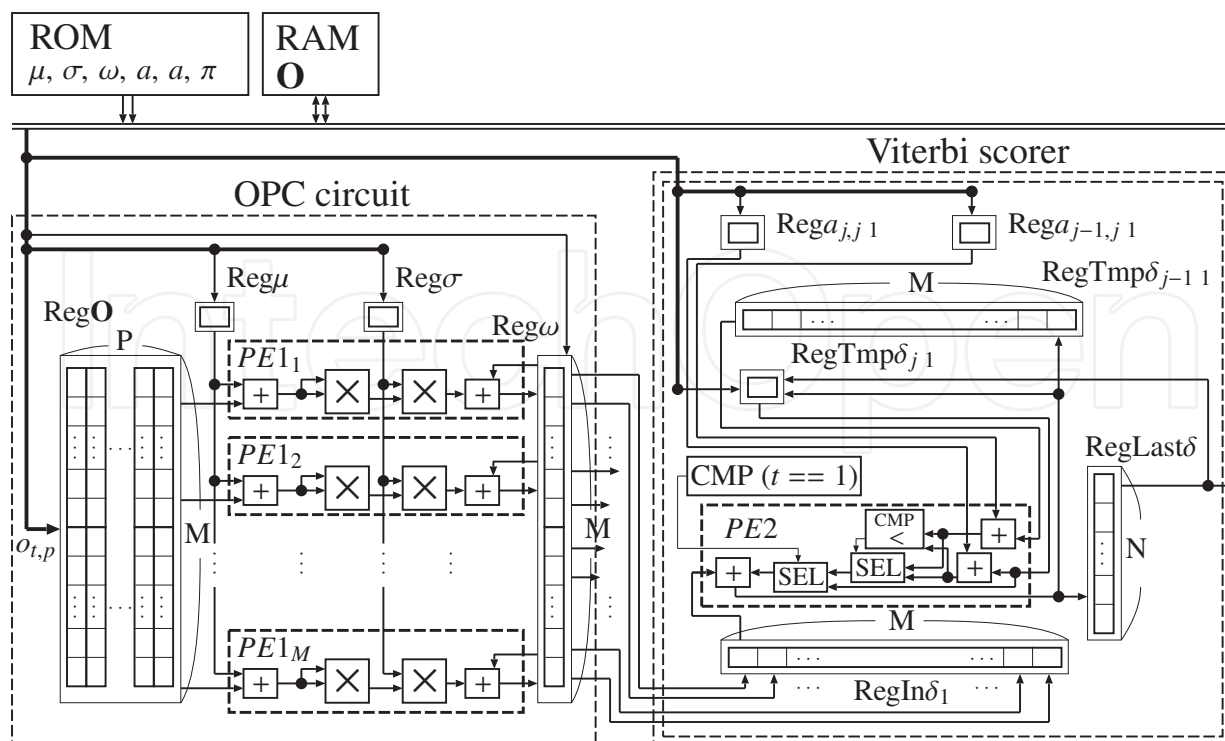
ROM
$\mu, \sigma, \omega, a, a, \pi$

RAM
**O**

Viterbi scorer

OPC circuit

Reg$a_{j,j\ 1}$

Reg$a_{j-1,j\ 1}$

RegTmp$\delta_{j-1\ 1}$

M

Reg$\mu$

Reg$\sigma$

Reg**O**

Reg$\omega$

P

$PE1_1$

RegTmp$\delta_{j\ 1}$

$PE1_2$

RegLast$\delta$

CMP ($t$ == 1)

$o_{t,p}$

M

M

$PE2$

CMP
<

SEL

SEL

N

M

$PE1_M$

RegIn$\delta_1$